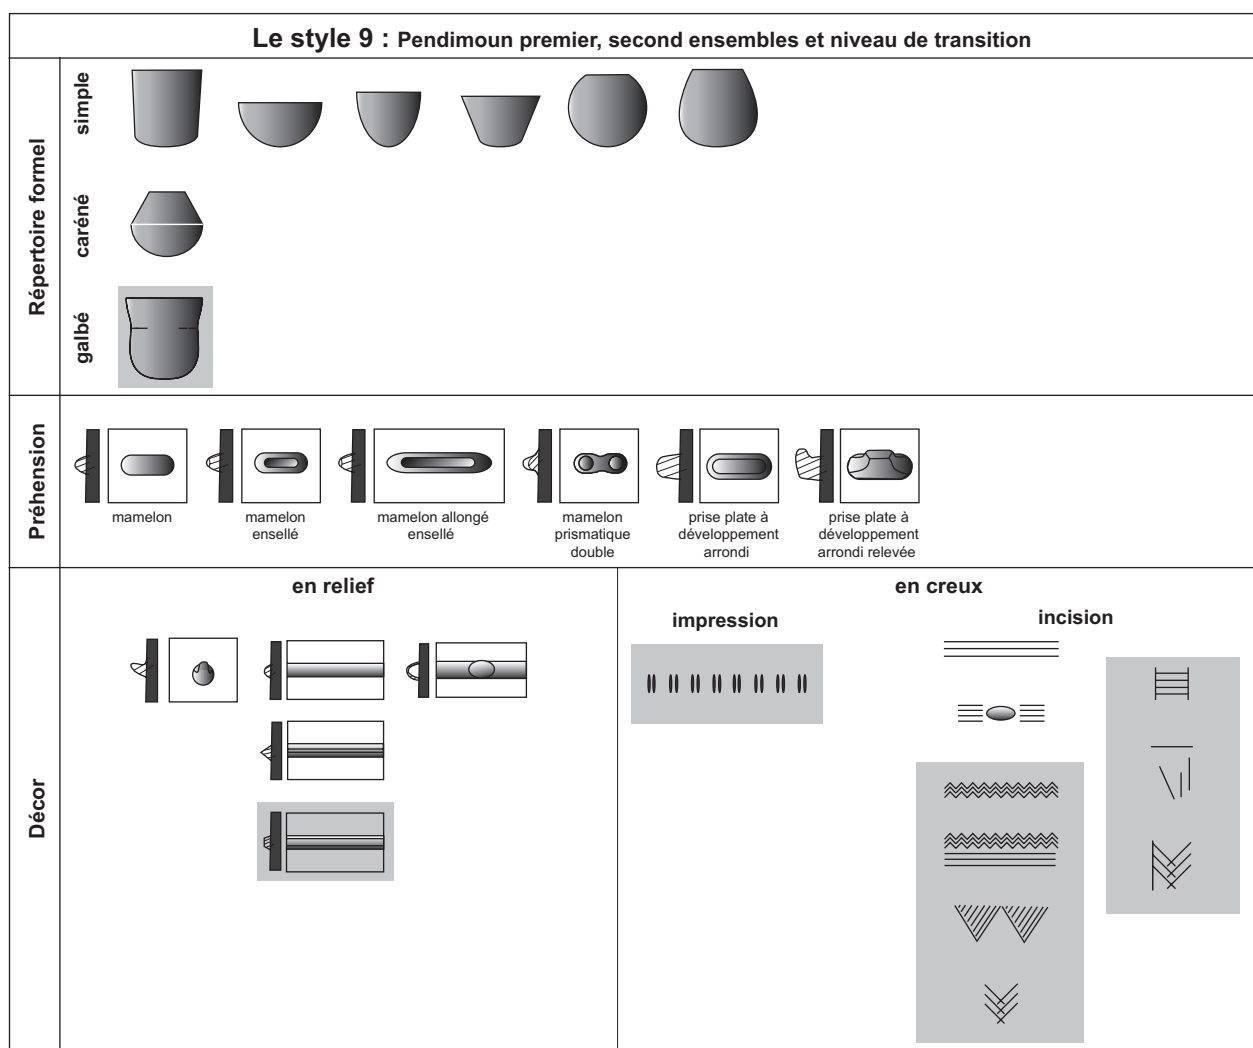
Le style 9 : Pendimoun premier, second ensembles et niveau de transition

Répertoire formel

simple

caréné

galbé

Préhension

mamelon

mamelon ensellé

mamelon allongé ensellé

mamelon prismatique double

prise plate à développement arrondi

prise plate à développement arrondi relevée

Décor

en relief

en creux

impression

incision